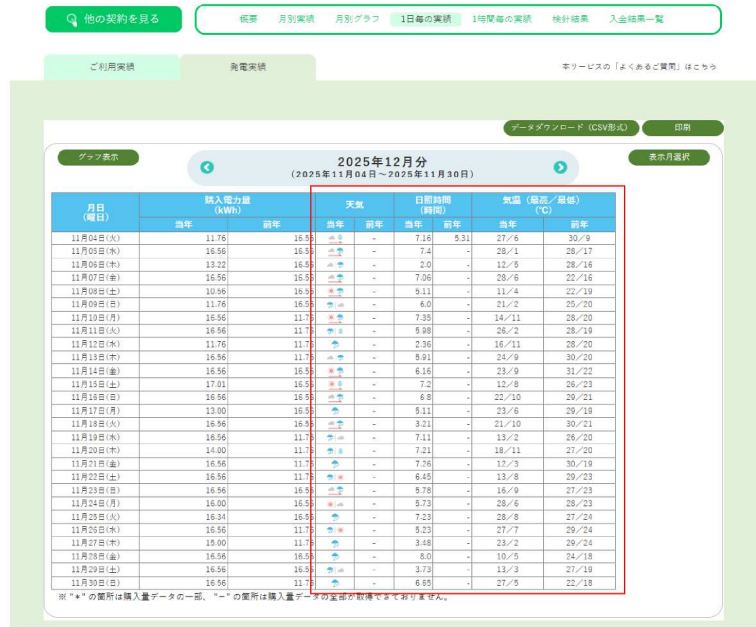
他の契約を見る

概要　月別実績　月別グラフ　1日毎の実績　1時間毎の実績　検針結果　入金結果一覧

ご利用実績　発電実績

本サービスの「よくあるご質問」はこちら

データダウンロード（CSV形式）　印刷

グラフ表示　表示月選択

2025年12月分
（2025年11月04日～2025年11月30日）

| 月日（曜日） | 購入電力量（kWh）当年 | 前年 | 天気 当年 | 前年 | 日照時間（時間）当年 | 前年 | 気温（最高／最低）（℃）当年 | 前年 |
|---|---|---|---|---|---|---|---|---|
| 11月04日(火) | 11.76 | 16.56 | | - | 7.16 | 5.31 | 27／6 | 30／9 |
| 11月05日(水) | 16.56 | 16.56 | | - | 7.4 | - | 28／1 | 28／17 |
| 11月06日(木) | 13.22 | 16.56 | | - | 2.0 | - | 12／5 | 28／16 |
| 11月07日(金) | 16.56 | 16.56 | | - | 7.06 | - | 28／6 | 22／16 |
| 11月08日(土) | 10.56 | 16.56 | | - | 5.11 | - | 11／4 | 22／19 |
| 11月09日(日) | 11.76 | 16.56 | | - | 6.0 | - | 21／2 | 25／20 |
| 11月10日(月) | 16.56 | 11.76 | | - | 7.35 | - | 14／11 | 28／20 |
| 11月11日(火) | 16.56 | 11.76 | | - | 5.98 | - | 26／2 | 28／19 |
| 11月12日(水) | 11.76 | 11.76 | | - | 2.36 | - | 16／11 | 28／20 |
| 11月13日(木) | 16.56 | 11.76 | | - | 5.91 | - | 24／9 | 30／20 |
| 11月14日(金) | 16.56 | 16.56 | | - | 6.16 | - | 23／9 | 31／22 |
| 11月15日(土) | 17.01 | 16.56 | | - | 7.2 | - | 12／8 | 26／23 |
| 11月16日(日) | 16.56 | 16.56 | | - | 6.8 | - | 22／10 | 20／21 |
| 11月17日(月) | 13.00 | 16.56 | | - | 5.11 | - | 23／6 | 29／19 |
| 11月18日(火) | 16.56 | 16.56 | | - | 3.21 | - | 21／10 | 30／21 |
| 11月19日(水) | 16.56 | 11.76 | | - | 7.11 | - | 13／2 | 26／20 |
| 11月20日(木) | 14.00 | 11.76 | | - | 7.21 | - | 18／11 | 27／20 |
| 11月21日(金) | 16.56 | 11.76 | | - | 7.26 | - | 12／3 | 30／19 |
| 11月22日(土) | 16.56 | 11.76 | | - | 6.45 | - | 13／8 | 29／23 |
| 11月23日(日) | 16.56 | 16.56 | | - | 5.78 | - | 16／9 | 27／23 |
| 11月24日(月) | 16.00 | 16.56 | | - | 5.73 | - | 28／6 | 28／23 |
| 11月25日(火) | 16.34 | 16.56 | | - | 7.23 | - | 28／8 | 27／24 |
| 11月26日(水) | 16.56 | 11.76 | | - | 5.23 | - | 27／7 | 29／24 |
| 11月27日(木) | 15.00 | 11.76 | | - | 3.48 | - | 23／2 | 29／24 |
| 11月28日(金) | 16.56 | 16.56 | | - | 8.0 | - | 10／5 | 24／18 |
| 11月29日(土) | 16.56 | 16.56 | | - | 3.73 | - | 13／3 | 27／19 |
| 11月30日(日) | 16.56 | 11.76 | | - | 6.65 | - | 27／5 | 22／18 |

※"＊"の箇所は購入量データの一部、"－"の箇所は購入量データの全部が取得できておりません。